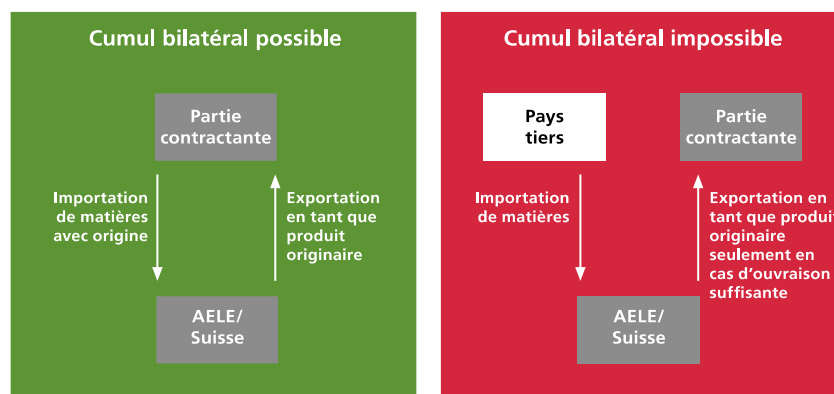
Cumul bilatéral possible

Partie contractante

Importation de matières avec origine

Exportation en tant que produit originaire

AELE/ Suisse

Cumul bilatéral impossible

Pays tiers

Partie contractante

Importation de matières

Exportation en tant que produit originaire seulement en cas d'ouvraison suffisante

AELE/ Suisse